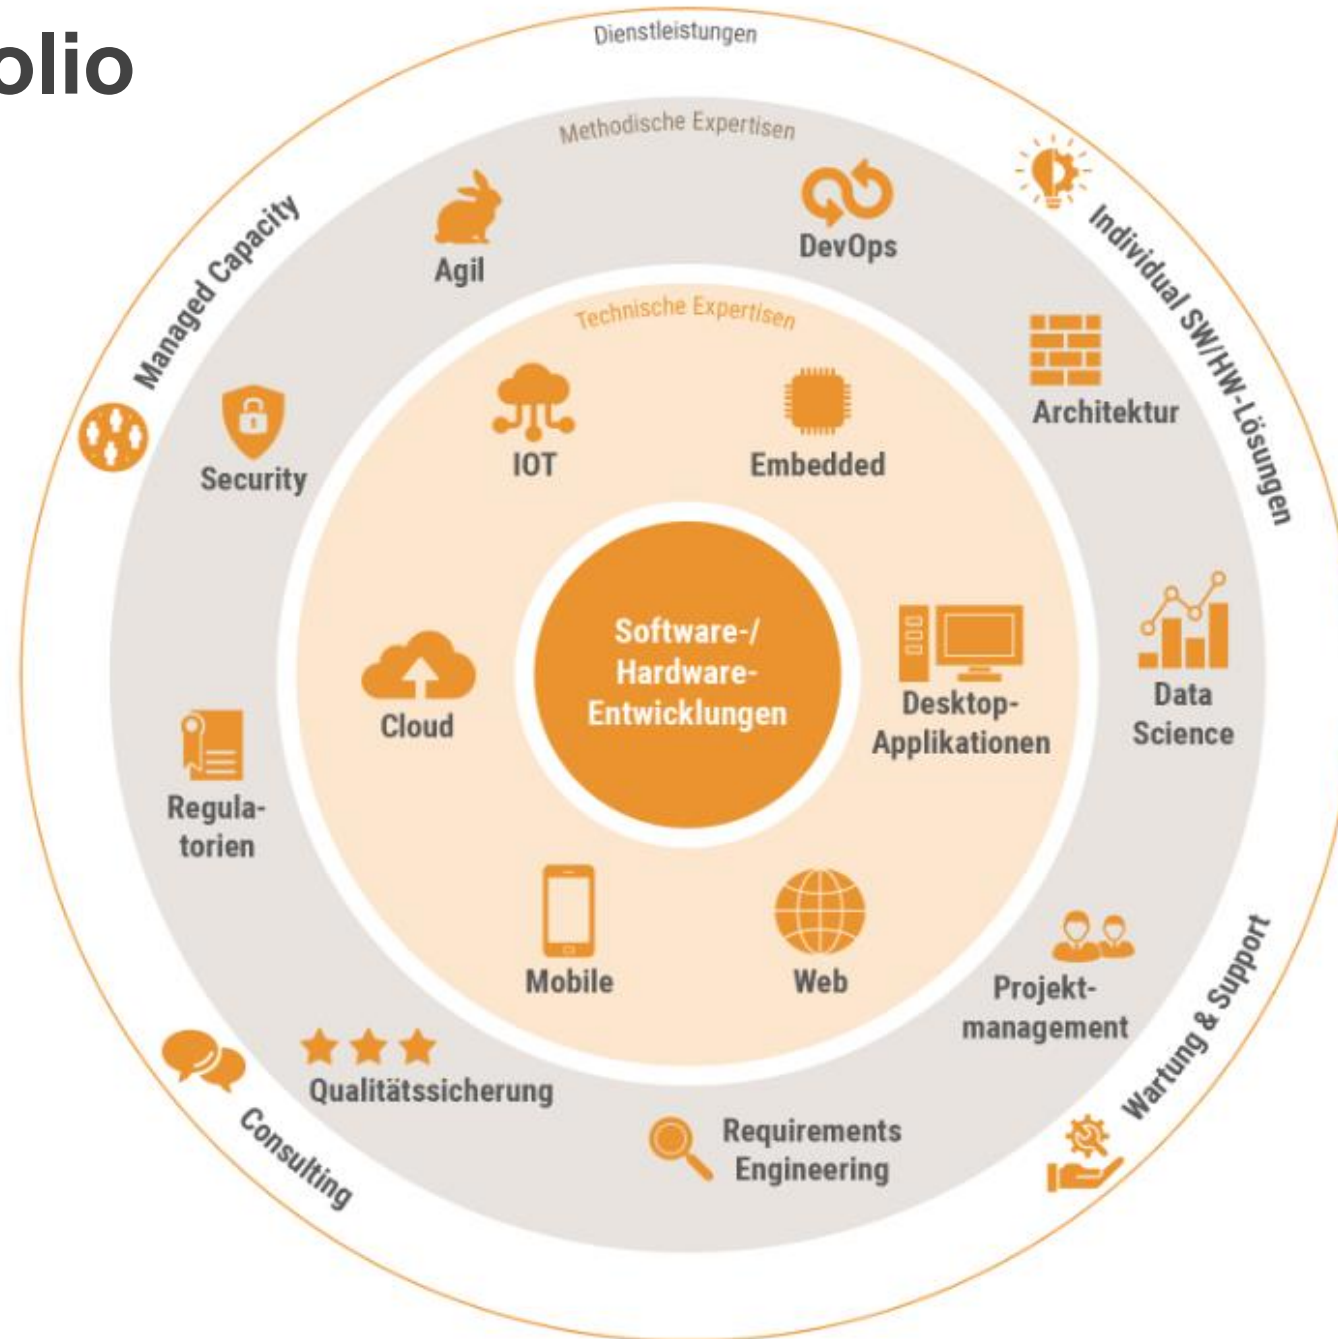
olio

Dienstleistungen

Methodische Expertisen

Managed Capacity

Agil

DevOps

Individual SW/HW-Lösungen

Technische Expertisen

Architektur

Security

IOT

Embedded

Software-/ Hardware-Entwicklungen

Cloud

Desktop-Applikationen

Data Science

Regulatorien

Mobile

Web

Projektmanagement

Wartung & Support

Qualitätssicherung

Requirements Engineering

Consulting